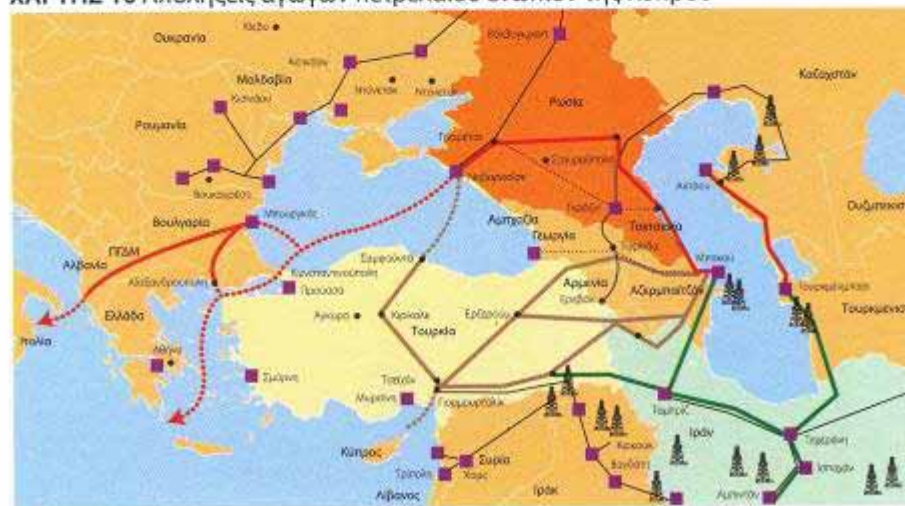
ΧΑΡΤΗΣ 13 Αποληξεις αγωγων πετρελαιου διαμεσου της Κασπιας

Ουκρανία
Κίεβο
Μολδαβία
Κισινάου
Ρουμανία
Βουκουρέστι
Βολγκογκράντ
Ρωσία
Τσιχορέτσκ
Νοβοροσίσκ
Σταυρούπολη
Γκρόζνι
Τσετσενία
Αμπχαζία
Γεωργία
Τιφλίδα
Αρμενία
Ερεβάν
Αζερμπαϊτζάν
Μπακού
Καζακστάν
Ατιράου
Ουζμπεκιστάν
Τουρκμενμπασί
Τουρκμενιστάν
Βουλγαρία
Μπουργκάς
ΠΓΔΜ
Αλβανία
Αλεξανδρούπολη
Κωνσταντινούπολη
Προύσσα
Ελλάδα
Αθήνα
Ιταλία
Σαμψούντα
Άγκυρα
Κιρικάλε
Ερζερούμ
Τουρκία
Σμύρνη
Τσεϊχάν
Μερσίνα
Γιουμουρταλίκ
Ταμπρίζ
Τεχεράνη
Ισφαχάν
Ιράν
Κερκούκ
Βαγδάτη
Αμπαντάν
Ιράκ
Κύπρος
Τρίπολη
Συρία
Χομς
Λίβανος